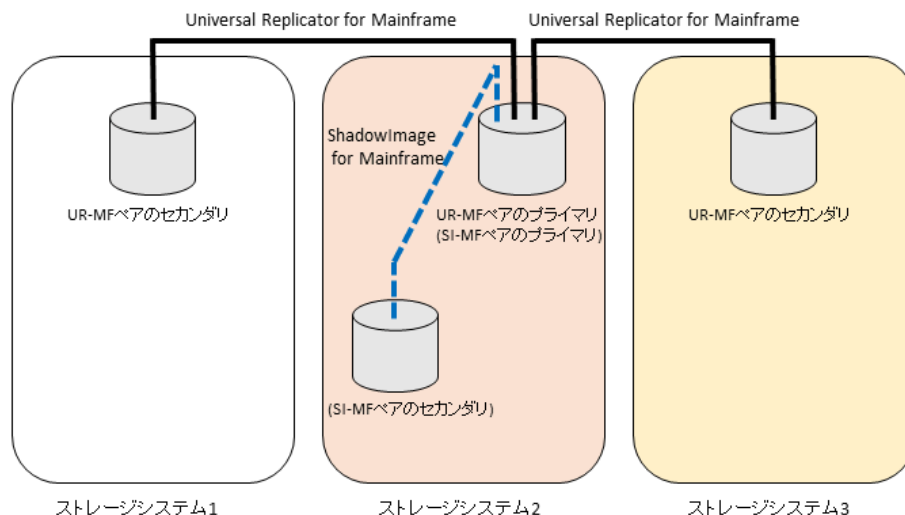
Universal Replicator for Mainframe

Universal Replicator for Mainframe

UR-MFペアのセカンダリ

ShadowImage for Mainframe

UR-MFペアのプライマリ
(SI-MFペアのプライマリ)

UR-MFペアのセカンダリ

(SI-MFペアのセカンダリ)

ストレージシステム1

ストレージシステム2

ストレージシステム3